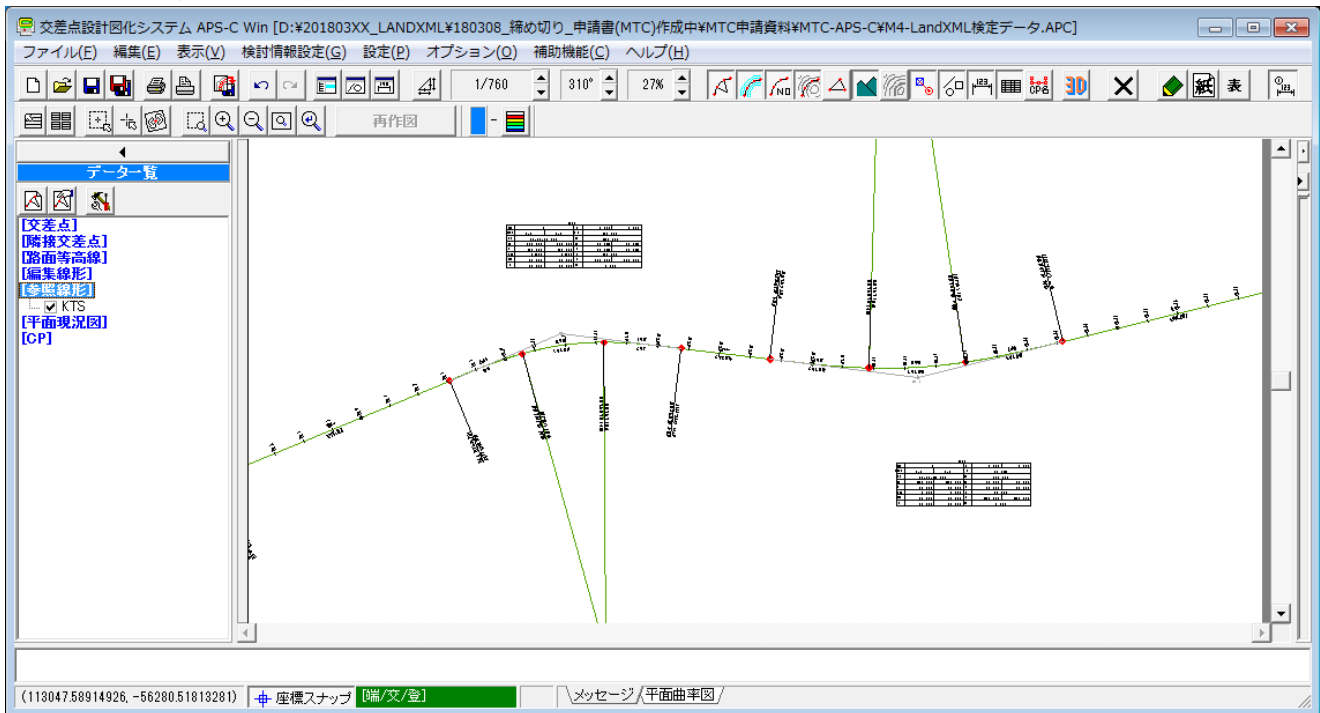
交差点設計図化システム APS-C Win [D:¥201803XX_LANDXML¥180308_締め切り_申請書(MTC)作成中¥MTC申請資料¥MTC-APS-C¥M4-LandXML検定データ.APC]

ファイル(F) 編集(E) 表示(V) 検討情報設定(G) 設定(P) オプション(O) 補助機能(C) ヘルプ(H)

1/760
310°
27%
表
3D
紙
再作図

データ一覧
[交差点]
[隣接交差点]
[路面等高線]
[編集線形]
[参照線形]
KTS
[平面現況図]
[CP]

(113047.58914926, -56280.51813281) 座標スナップ [端/交/登] メッセージ 平面曲率図